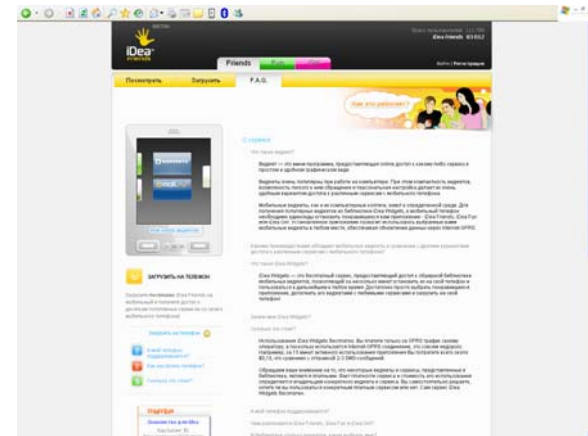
iDea

Friends

Посмотреть

Загрузить

F.A.Q.

Как это работает?

О сервисе

Что такое виджет?

Виджет — это мини программа, предоставляющая online доступ к какому-либо сервису в простом и удобном графическом виде.

Виджеты очень популярны при работе на компьютере. При этом компактность виджетов, возможность личного в них обращения и персональная настройка делают их очень удобным вариантом доступа к различным сервисам с мобильного телефона.

Что такое iDea Widgets?

Зачем мне iDea Widgets?

Сколько это стоит?

ЗАГРУЗИТЬ НА ТЕЛЕФОН

Какой телефон подходит?

Как это работает?

Сколько это стоит?

Подпрыгни

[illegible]